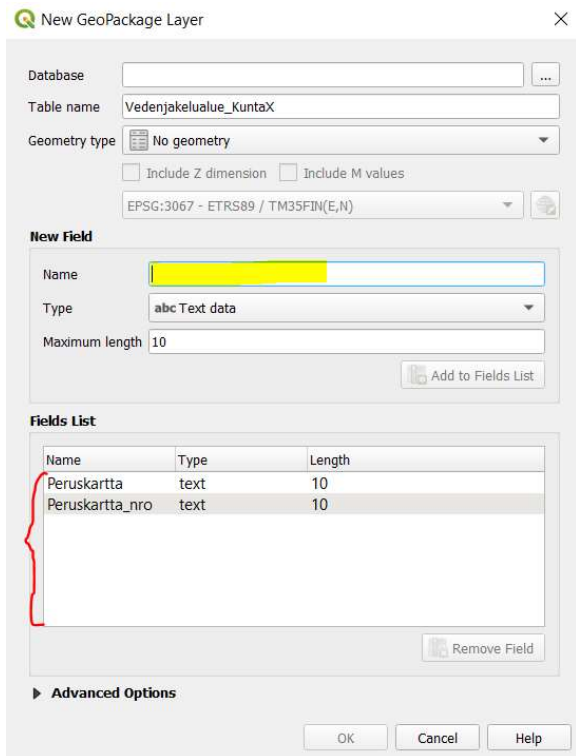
New GeoPackage Layer

Database ...
Table name Vedenjakelualue_KuntaX
Geometry type No geometry
Include Z dimension Include M values
EPSG:3067 - ETRS89 / TM35FIN(E,N)

New Field
Name
Type abc Text data
Maximum length 10
Add to Fields List

Fields List

| Name | Type | Length |
|---|---|---|
| Peruskartta | text | 10 |
| Peruskartta_nro | text | 10 |

Remove Field

Advanced Options

OK Cancel Help